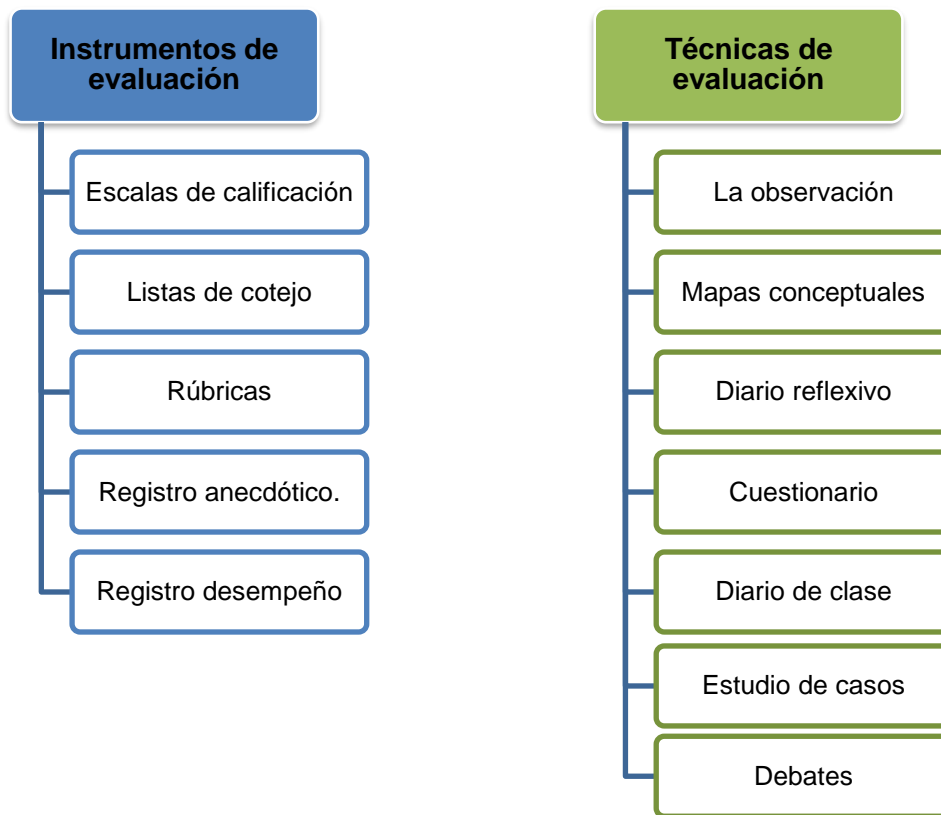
Instrumentos de evaluación

Escalas de calificación

Listas de cotejo

Rúbricas

Registro anecdótico.

Registro desempeño

Técnicas de evaluación

La observación

Mapas conceptuales

Diario reflexivo

Cuestionario

Diario de clase

Estudio de casos

Debates